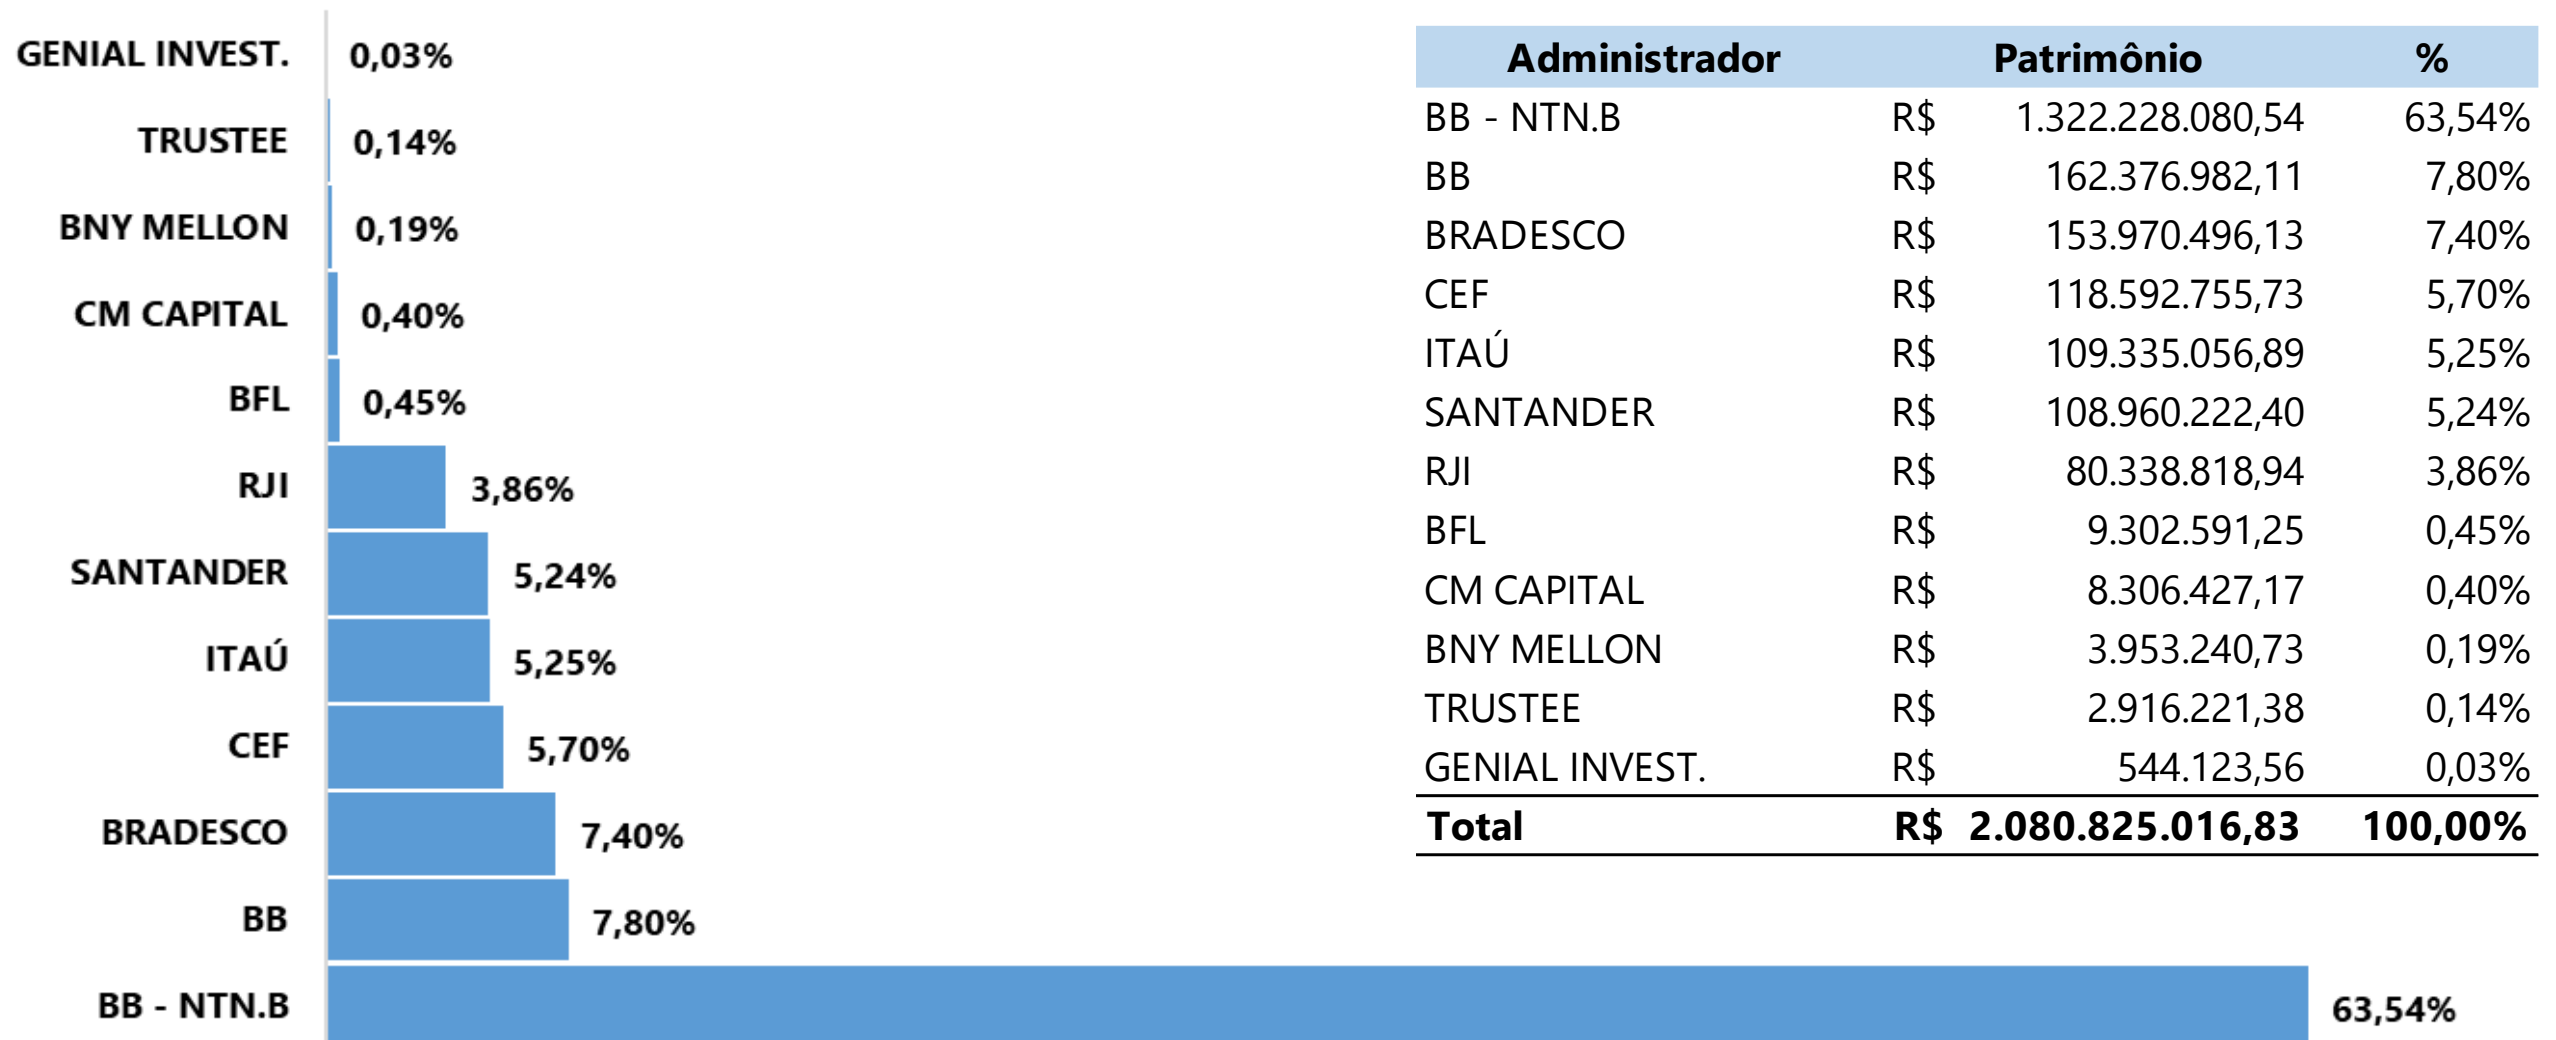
GENIAL INVEST. 0,03%
TRUSTEE 0,14%
BNY MELLON 0,19%
CM CAPITAL 0,40%
BFL 0,45%
RJI 3,86%
SANTANDER 5,24%
ITAÚ 5,25%
CEF 5,70%
BRADESCO 7,40%
BB 7,80%
BB - NTN.B 63,54%

| Administrador | Patrimônio | | % |
|---|---|---|---|
| BB - NTN.B | R$ | 1.322.228.080,54 | 63,54% |
| BB | R$ | 162.376.982,11 | 7,80% |
| BRADESCO | R$ | 153.970.496,13 | 7,40% |
| CEF | R$ | 118.592.755,73 | 5,70% |
| ITAÚ | R$ | 109.335.056,89 | 5,25% |
| SANTANDER | R$ | 108.960.222,40 | 5,24% |
| RJI | R$ | 80.338.818,94 | 3,86% |
| BFL | R$ | 9.302.591,25 | 0,45% |
| CM CAPITAL | R$ | 8.306.427,17 | 0,40% |
| BNY MELLON | R$ | 3.953.240,73 | 0,19% |
| TRUSTEE | R$ | 2.916.221,38 | 0,14% |
| GENIAL INVEST. | R$ | 544.123,56 | 0,03% |
| **Total** | **R$** | **2.080.825.016,83** | **100,00%** |